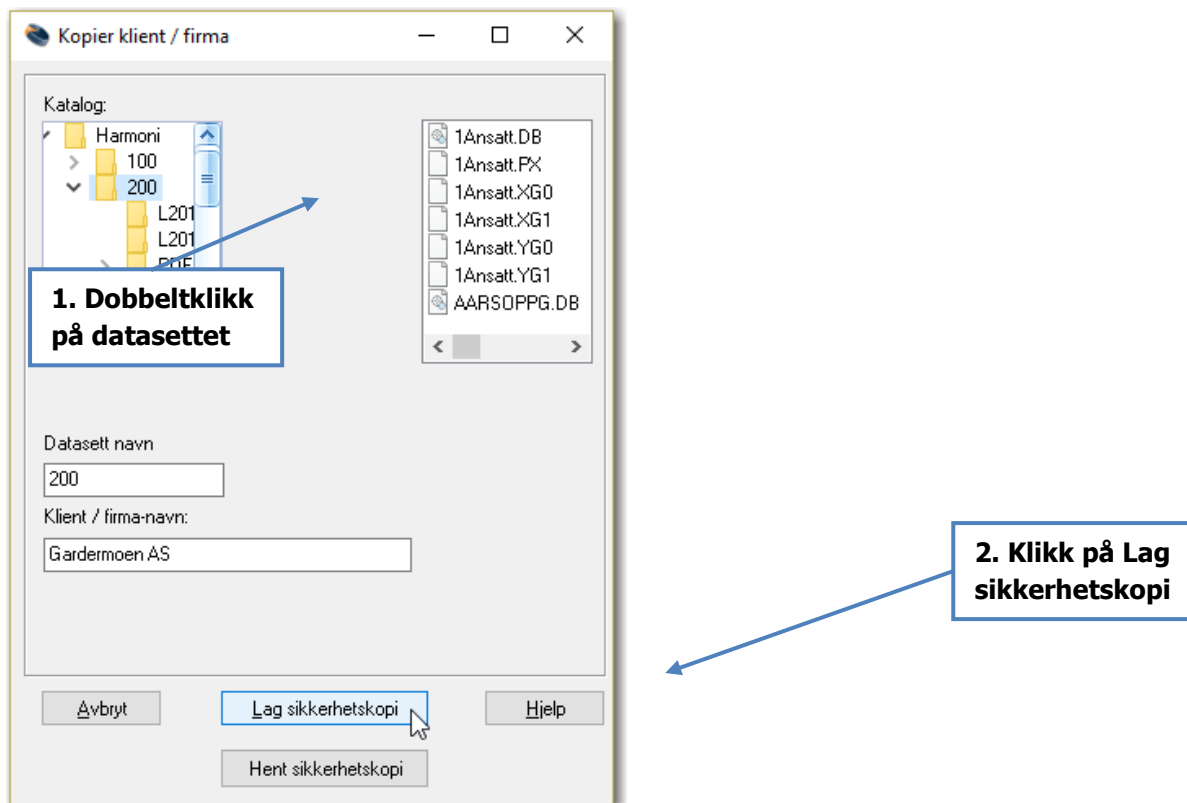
Kopier klient / firma

Katalog:

Harmoni
100
200
L201
L201
PDF

1. Dobbeltklikk på datasettet

1Ansatt.DB
1Ansatt.PX
1Ansatt.XG0
1Ansatt.XG1
1Ansatt.YG0
1Ansatt.YG1
AARSOPPG.DB

Datasett navn
200
Klient / firma-navn:
Gardermoen AS

2. Klikk på Lag sikkerhetskopi

Avbryt
Lag sikkerhetskopi
Hjelp
Hent sikkerhetskopi